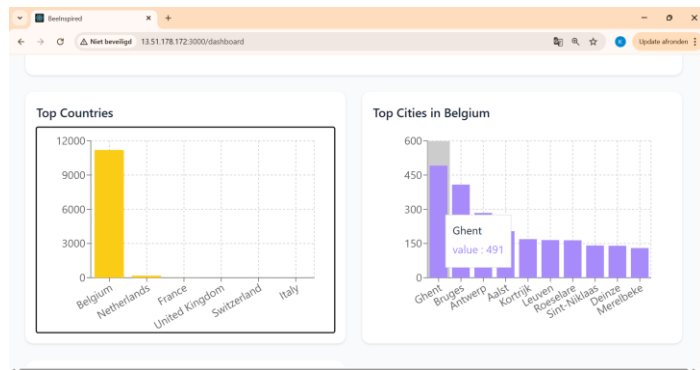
BeeInspired
Niet beveiligd 13.51.178.172:3000/dashboard
K
Update afronden

Top Countries

12000
9000
6000
3000
0

Belgium
Netherlands
France
United Kingdom
Switzerland
Italy

Top Cities in Belgium

600
450
300
150
0

Ghent
value : 491

Ghent
Bruges
Antwerp
Aalst
Kortrijk
Leuven
Roeselare
Sint-Niklaas
Deinze
Merelbeke